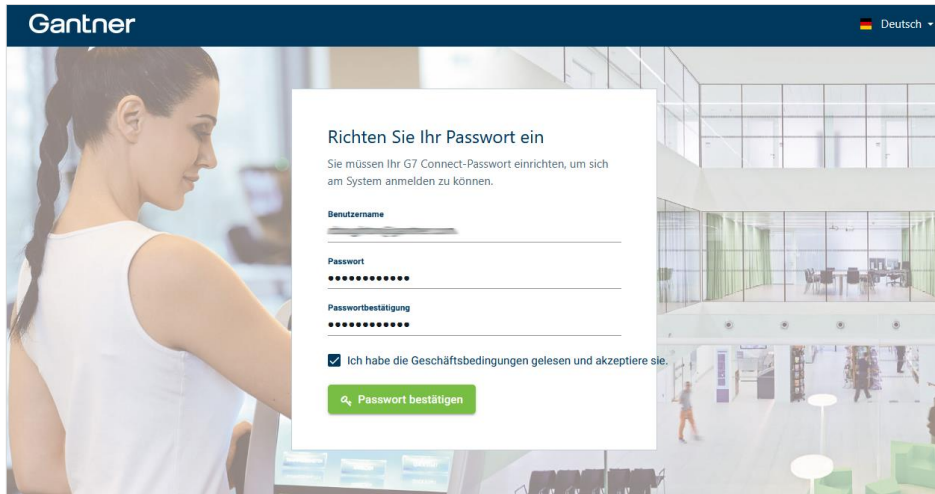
Gantner

Deutsch

Richten Sie Ihr Passwort ein

Sie müssen Ihr G7 Connect-Passwort einrichten, um sich am System anmelden zu können.

Benutzername

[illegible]

Passwort

••••••••••••

Passwortbestätigung

••••••••••••

Ich habe die Geschäftsbedingungen gelesen und akzeptiere sie.

Passwort bestätigen